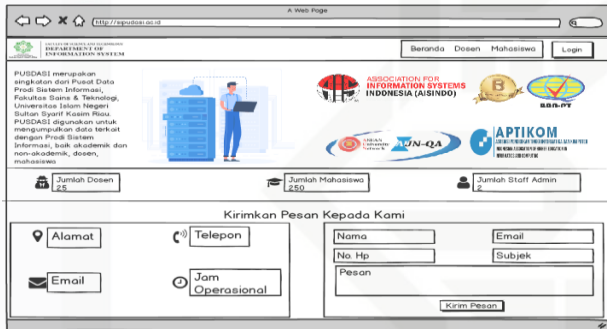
A Web Page

http://sipudasi.ac.id

FACULTY OF SCIENCE AND TECHNOLOGY
DEPARTMENT OF
INFORMATION SYSTEM

Beranda Dosen Mahasiswa

Login

PUSDASI merupakan singkatan dari Pusat Data Prodi Sistem Informasi, Fakultas Sains & Teknologi, Universitas Islam Negeri Sultan Syarif Kasim Riau. PUSDASI digunakan untuk mengumpulkan data terkait dengan Prodi Sistem Informasi, baik akademik dan non-akademik, dosen, mahasiswa

ASSOCIATION FOR INFORMATION SYSTEMS INDONESIA (AISINDO)

B

BAN-PT

ASEAN University Network

AUN-QA

APTIKOM

Jumlah Dosen
25

Jumlah Mahasiswa
250

Jumlah Staff Admin
2

Kirimkan Pesan Kepada Kami

Alamat

Telepon

Email

Jam Operasional

Nama

Email

No. Hp

Subjek

Pesan

Kirim Pesan